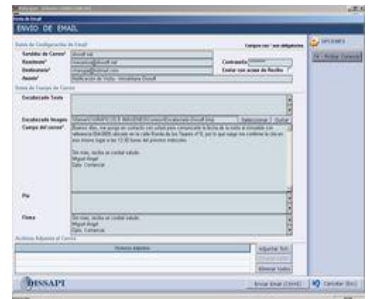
ENVIO DE EMAIL

Datos de Configuración de Email

Campos con * son obligatorios

Servidor de Correo* | Dissoft

Remitente* | Contraseña

Destinatario* | Enviar con acuse de Recibo

Asunto* | Notificación de Visita - Inmobiliaria Dissoft

Datos de Cuerpo de Correo

Encabezado Texto

Encabezado Imagen | Seleccionar | Quitar

Cuerpo del correo*

Buenos días, me pongo en contacto con usted para comunicarle la fecha de la visita al inmueble con referencia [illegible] en la calle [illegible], por lo que rogamos nos confirme la cita en dos horas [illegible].

Sin mas, reciba un cordial saludo.
Miguel Ángel
Dpto. Comercial

Pie

Firma

Sin mas, reciba un cordial saludo.
Miguel Ángel
Dpto. Comercial

Archivos Adjuntos al Correo

Ficheros Adjuntos

Adjuntar Fich.

Eliminar

Eliminar todos

DISSAPI

Enviar Email (Ctrl+E)

Cancelar (Esc)

OPCIONES

Añadir Contacto